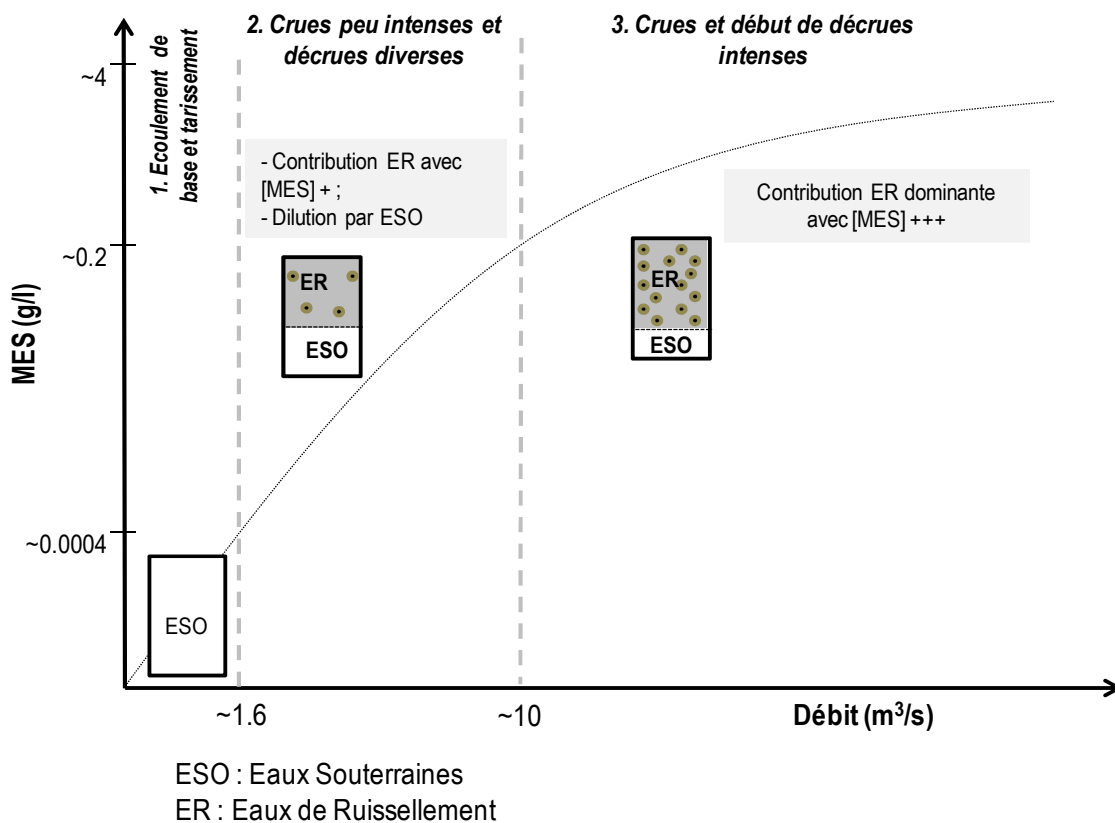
1. Ecoulement de base et tarissement

2. Crues peu intenses et décrues diverses

3. Crues et début de décrues intenses

~4

~0.2

~0.0004

MES (g/l)

- Contribution ER avec [MES] + ;
- Dilution par ESO

Contribution ER dominante avec [MES] +++

ER

ESO

ER

ESO

ESO

~1.6

~10

Débit (m$^3$/s)

ESO : Eaux Souterraines
ER : Eaux de Ruissellement